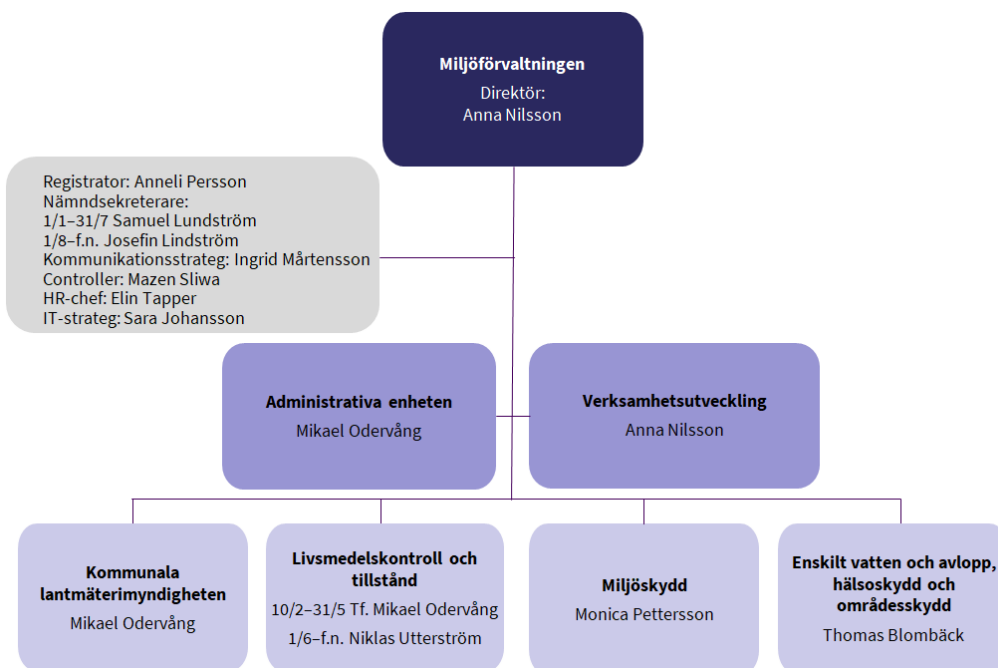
Miljöförvaltningen
Direktör:
Anna Nilsson

Registrator: Anneli Persson
Nämndsekreterare:
1/1–31/7 Samuel Lundström
1/8–f.n. Josefin Lindström
Kommunikationsstrateg: Ingrid Mårtensson
Controller: Mazen Sliwa
HR-chef: Elin Tapper
IT-strateg: Sara Johansson

Administrativa enheten
Mikael Odervång

Verksamhetsutveckling
Anna Nilsson

Kommunala lantmäterimyndigheten
Mikael Odervång

Livsmedelskontroll och tillstånd
10/2–31/5 Tf. Mikael Odervång
1/6–f.n. Niklas Utterström

Miljöskydd
Monica Pettersson

Enskilt vatten och avlopp, hälsoskydd och områdesskydd
Thomas Blombäck